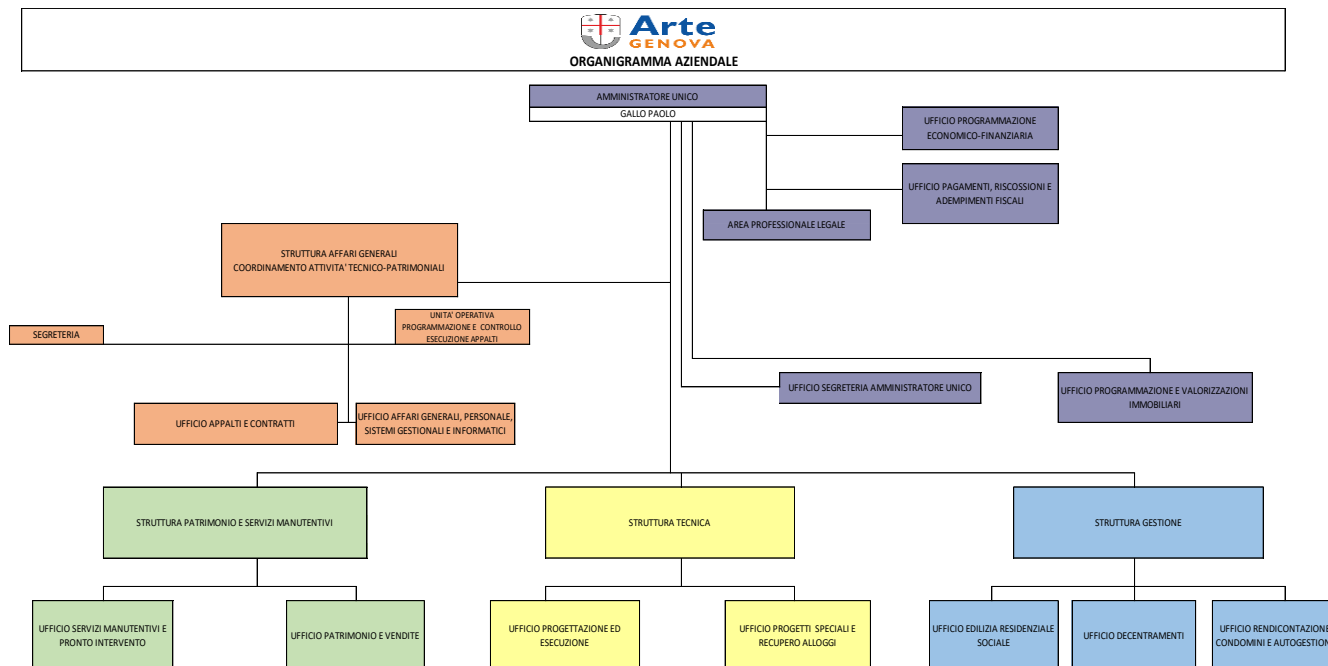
Arte
GENOVA
ORGANIGRAMMA AZIENDALE

AMMINISTRATORE UNICO
GALLO PAOLO

UFFICIO PROGRAMMAZIONE ECONOMICO-FINANZIARIA

UFFICIO PAGAMENTI, RISCOSSIONI E ADEMPIMENTI FISCALI

AREA PROFESSIONALE LEGALE

STRUTTURA AFFARI GENERALI
COORDINAMENTO ATTIVITA' TECNICO-PATRIMONIALI

SEGRETERIA

UNITA' OPERATIVA PROGRAMMAZIONE E CONTROLLO ESECUZIONE APPALTI

UFFICIO SEGRETERIA AMMINISTRATORE UNICO

UFFICIO PROGRAMMAZIONE E VALORIZZAZIONI IMMOBILIARI

UFFICIO APPALTI E CONTRATTI

UFFICIO AFFARI GENERALI, PERSONALE, SISTEMI GESTIONALI E INFORMATICI

STRUTTURA PATRIMONIO E SERVIZI MANUTENTIVI

STRUTTURA TECNICA

STRUTTURA GESTIONE

UFFICIO SERVIZI MANUTENTIVI E PRONTO INTERVENTO

UFFICIO PATRIMONIO E VENDITE

UFFICIO PROGETTAZIONE ED ESECUZIONE

UFFICIO PROGETTI SPECIALI E RECUPERO ALLOGGI

UFFICIO EDILIZIA RESIDENZIALE SOCIALE

UFFICIO DECENTRAMENTI

UFFICIO RENDICONTAZIONE CONDOMINI E AUTOGESTION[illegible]